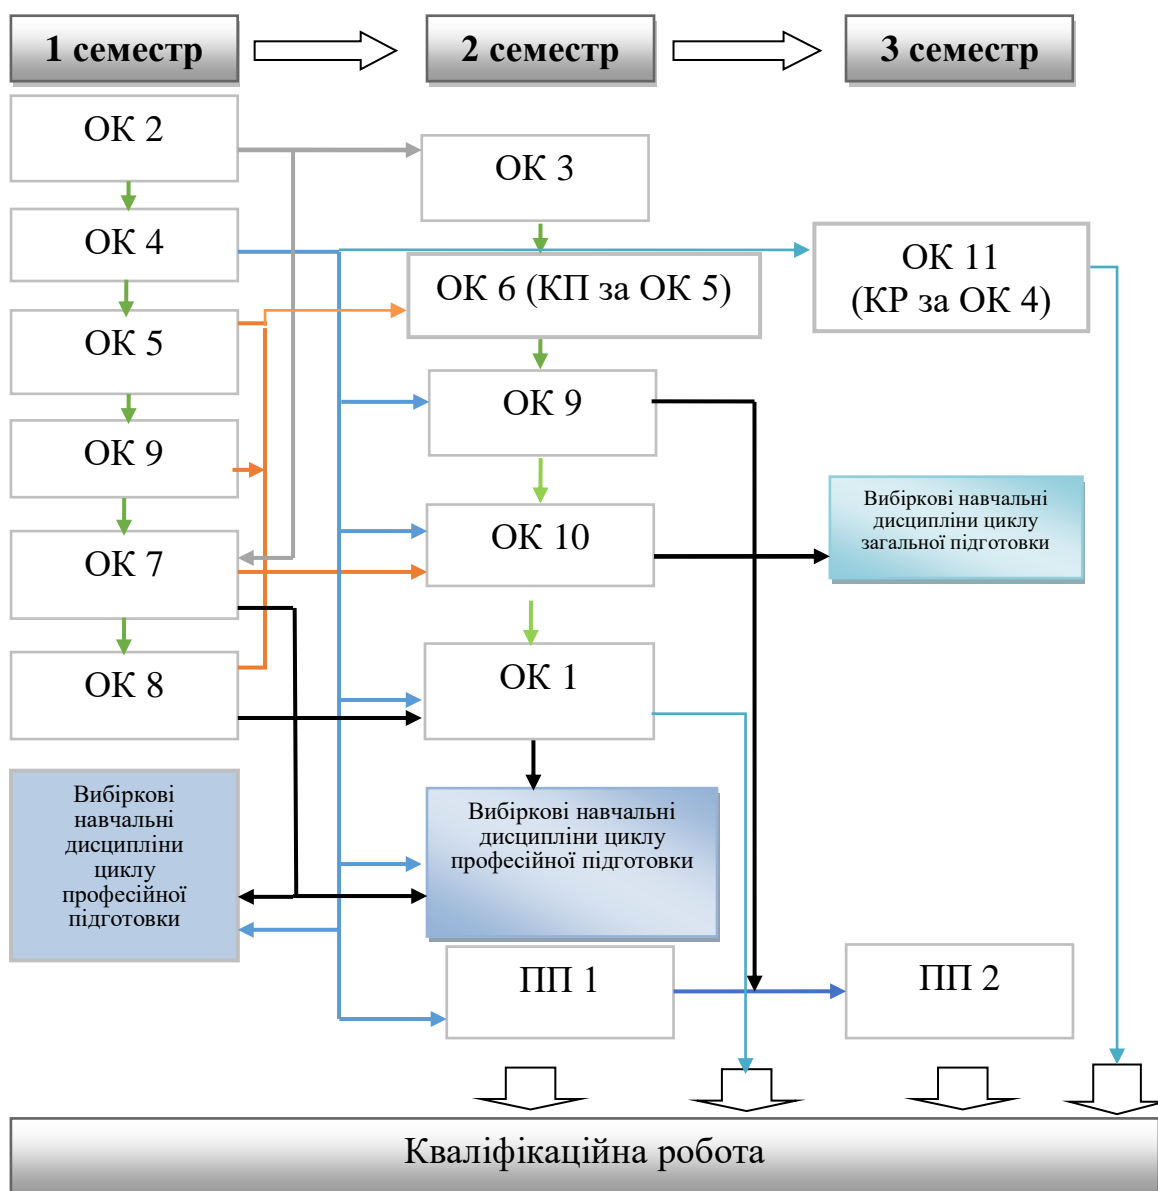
1 семестр

2 семестр

3 семестр

ОК 2

ОК 4

ОК 5

ОК 9

ОК 7

ОК 8

Вибіркові навчальні дисципліни циклу професійної підготовки

ОК 3

ОК 6 (КП за ОК 5)

ОК 9

ОК 10

ОК 1

Вибіркові навчальні дисципліни циклу професійної підготовки

ПП 1

ОК 11 (КР за ОК 4)

Вибіркові навчальні дисципліни циклу загальної підготовки

ПП 2

Кваліфікаційна робота